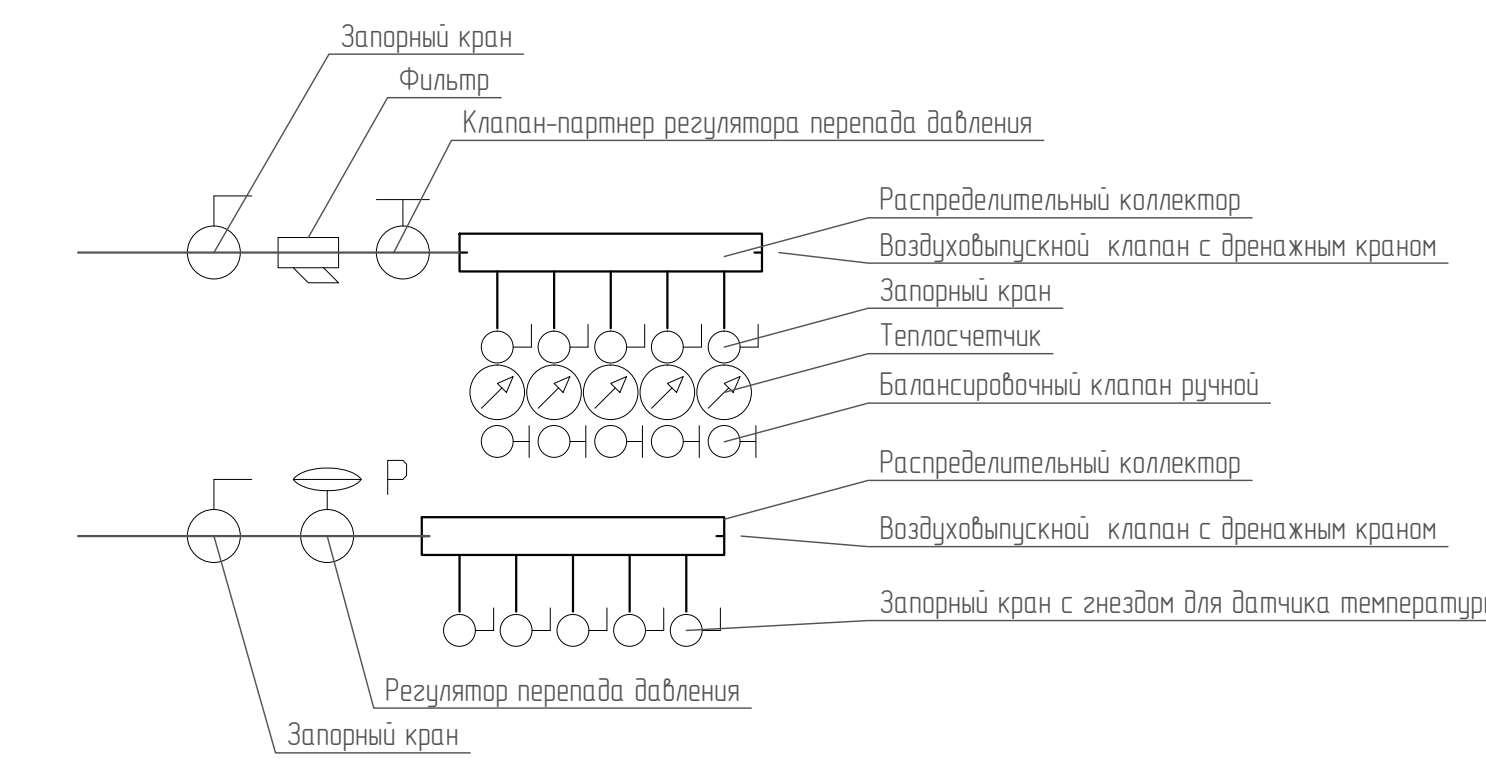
Запорный кран

Фильтр

Клапан-партнер регулятора перепада давления

Распределительный коллектор

Воздуховыпускной клапан с дренажным краном

Запорный кран

Теплосчетчик

Балансировочный клапан ручной

P

Распределительный коллектор

Воздуховыпускной клапан с дренажным краном

Запорный кран с гнездом для датчика температуры

Регулятор перепада давления

Запорный кран